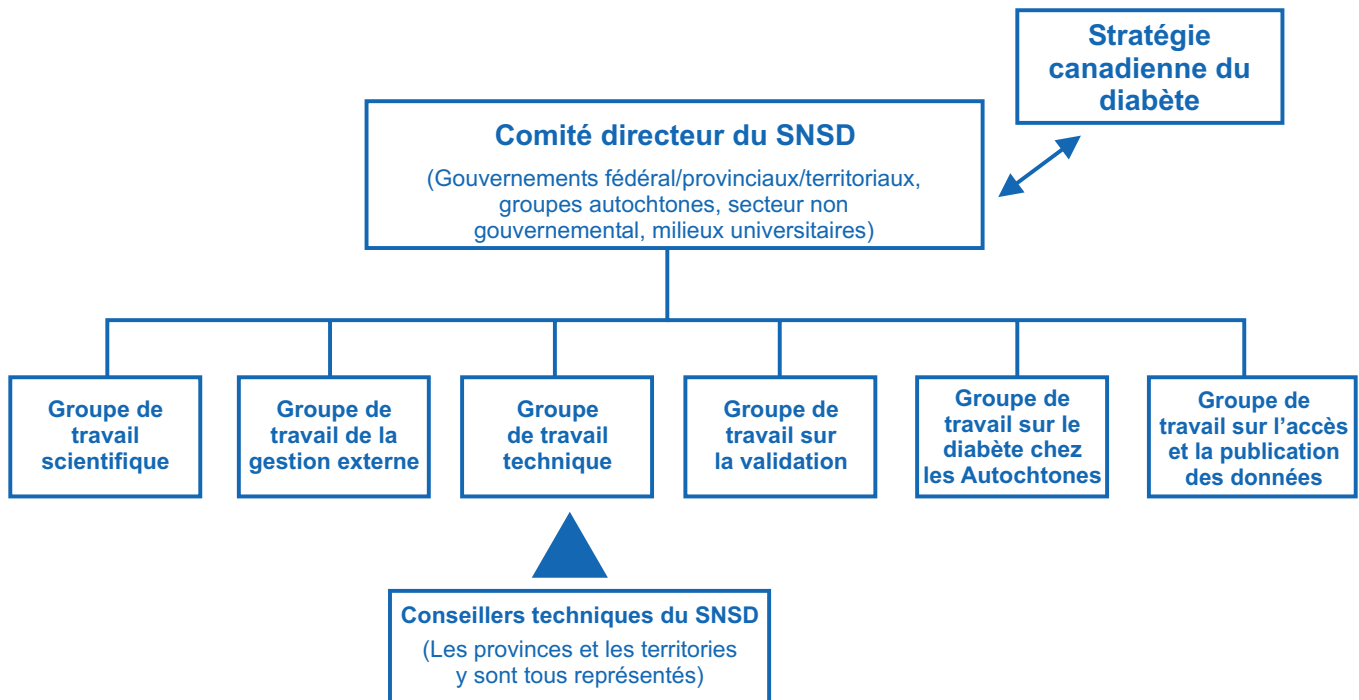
Stratégie canadienne du diabète

Comité directeur du SNSD

(Gouvernements fédéral/provinciaux/territoriaux, groupes autochtones, secteur non gouvernemental, milieux universitaires)

Groupe de travail scientifique

Groupe de travail de la gestion externe

Groupe de travail technique

Groupe de travail sur la validation

Groupe de travail sur le diabète chez les Autochtones

Groupe de travail sur l'accès et la publication des données

Conseillers techniques du SNSD

(Les provinces et les territories y sont tous représentés)